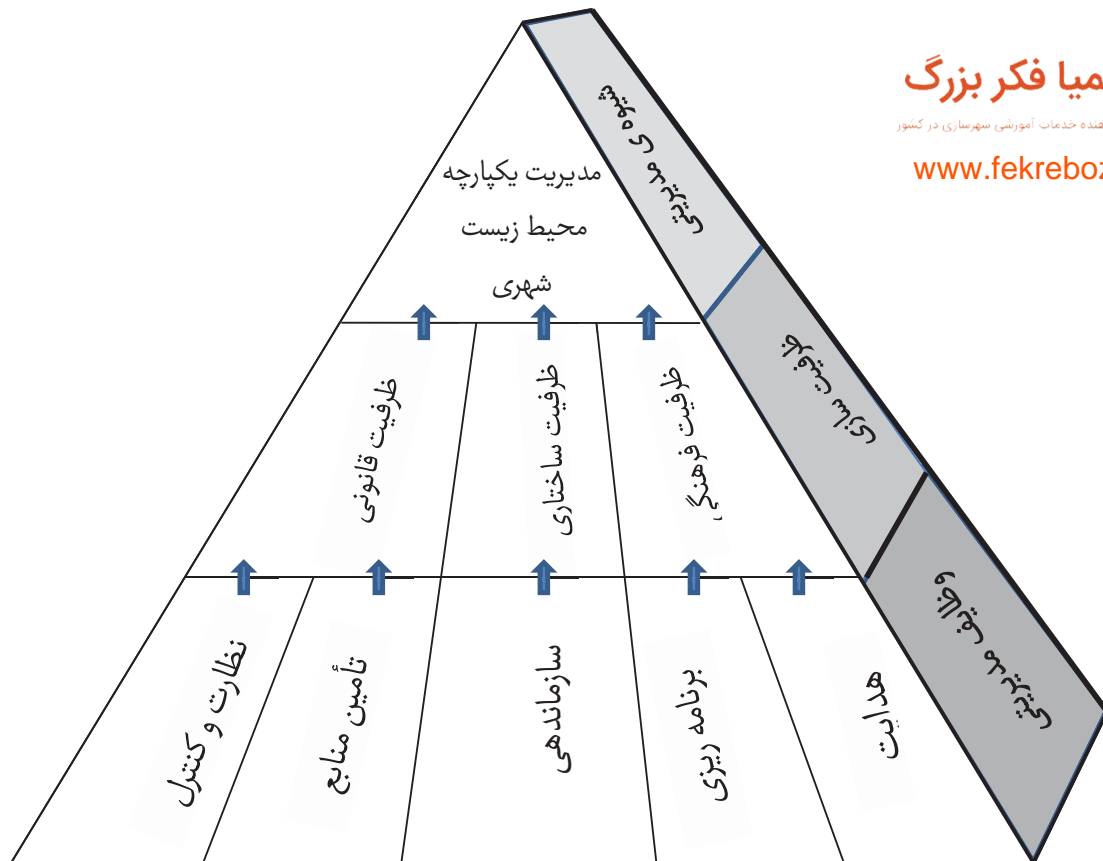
میا فکر بزرگ
هنده خدمات آموزشی شهرسازی در کشور
www.fekreboz

مدیریت یکپارچه محیط زیست شهری

شیوه ی مدیریت

ظرفیت سازی

وظایف مدیریت

ظرفیت قانونی

ظرفیت ساختاری

ظرفیت فرهنگی

نظارت و کنترل

تأمین منابع

سازماندهی

برنامه ریزی

هدایت